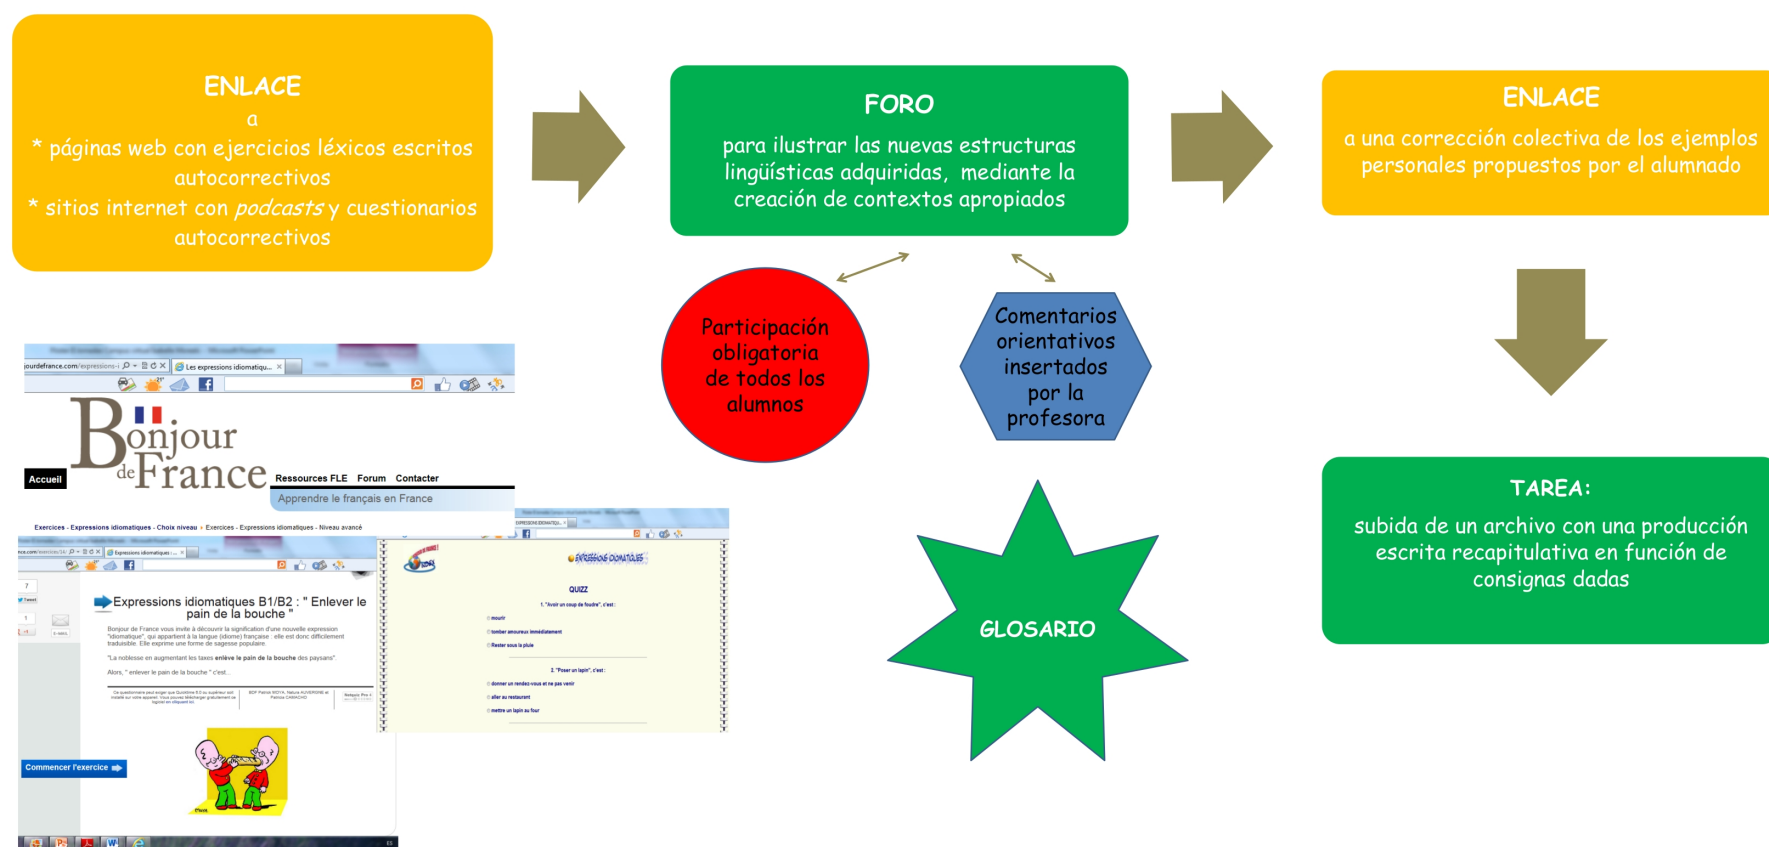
ENLACE
a
* páginas web con ejercicios léxicos escritos autocorrectivos
* sitios internet con *podcasts* y cuestionarios autocorrectivos

FORO
para ilustrar las nuevas estructuras lingüísticas adquiridas, mediante la creación de contextos apropiados

ENLACE
a una corrección colectiva de los ejemplos personales propuestos por el alumnado

Participación obligatoria de todos los alumnos

Comentarios orientativos insertados por la profesora

TAREA:
subida de un archivo con una producción escrita recapitulativa en función de consignas dadas

GLOSARIO

jourdefrance.com/expressions-i
Les expressions idiomatiqu...
Bonjour de France
Accueil
Ressources FLE Forum Contacter
Apprendre le français en France
Exercices - Expressions idiomatiques - Choix niveau › Exercices - Expressions idiomatiques - Niveau avancé
Expressions idiomatiques B1/B2 : " Enlever le pain de la bouche "
Bonjour de France vous invite à découvrir la signification d'une nouvelle expression "idiomatique", qui appartient à la langue (idiome) française : elle est donc difficilement traduisible. Elle exprime une forme de sagesse populaire.
"La noblesse en augmentant les taxes enlève le pain de la bouche des paysans"
Alors, " enlever le pain de la bouche " c'est...
Commencer l'exercice
EXPRESSIONS IDIOMATIQUES
QUIZZ
1. "Avoir un coup de foudre", c'est :
mourir
tomber amoureux immédiatement
Rester sous la pluie
2. "Poser un lapin", c'est :
donner un rendez-vous et ne pas venir
aller au restaurant
mettre un lapin au four